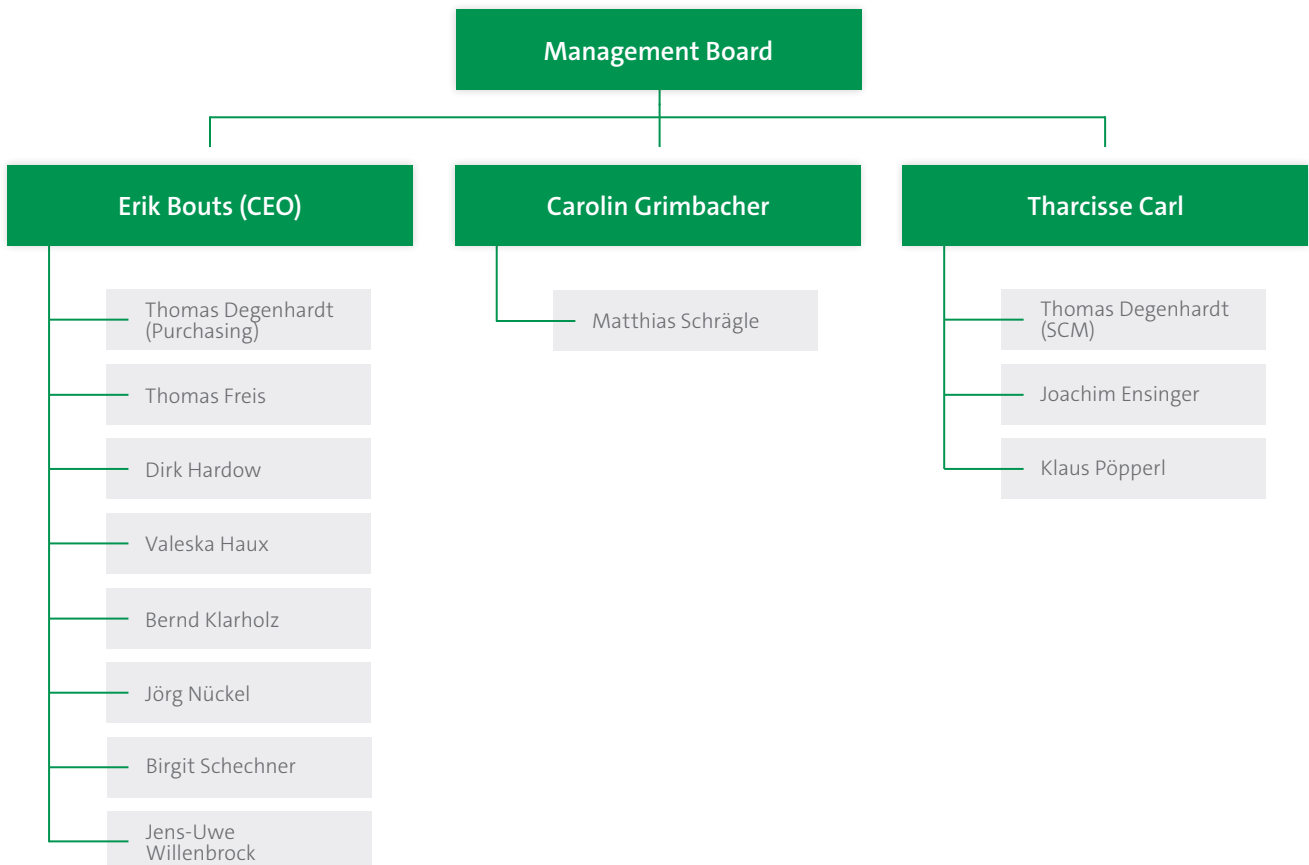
Management Board

Erik Bouts (CEO)

Thomas Degenhardt (Purchasing)

Thomas Freis

Dirk Hardow

Valeska Haux

Bernd Klarholz

Jörg Nückel

Birgit Schechner

Jens-Uwe Willenbrock

Carolin Grimbacher

Matthias Schrägle

Tharcisse Carl

Thomas Degenhardt (SCM)

Joachim Ensinger

Klaus Pöpperl